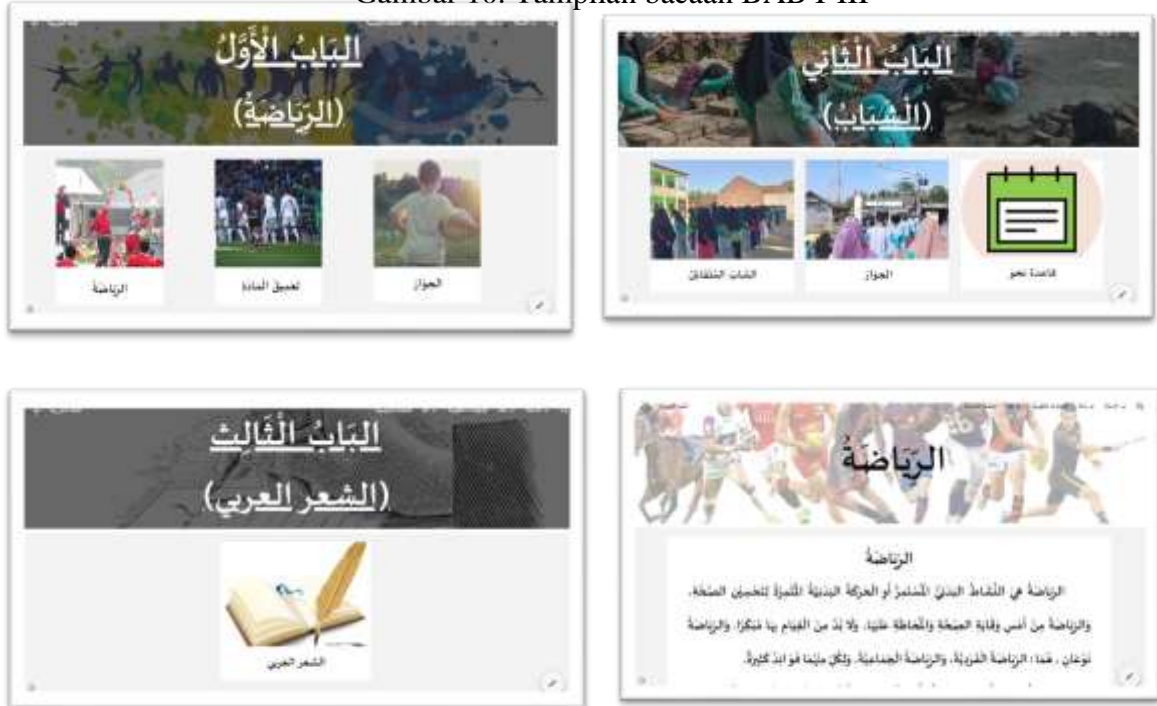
Gambar 10. Tampilan sajian BAB I-III

الْبَابُ الْأَوَّلُ
(الرِّيَاضَةُ)

الحوار

تعميق المادة

الرياضة

الْبَابُ الثَّانِي
(الشَّبَابُ)

قاعدة نحو

الحوار

الشباب المثقفون

الْبَابُ الثَّالِثُ
(الشعر العربي)

الشعر العربي

الرِّيَاضَةُ

الرياضة

الرياضة هي النشاط البدني المستمر أو الحركة البدنية المتميزة لتحسين الصحة، والرياضة من أسس وقاية الصحة والمحافظة عليها، ولا بد من القيام بها مبكرا. والرياضة نوعان، هما: الرياضة الفردية، والرياضة الجماعية. ولكل منهما فوائد كثيرة.